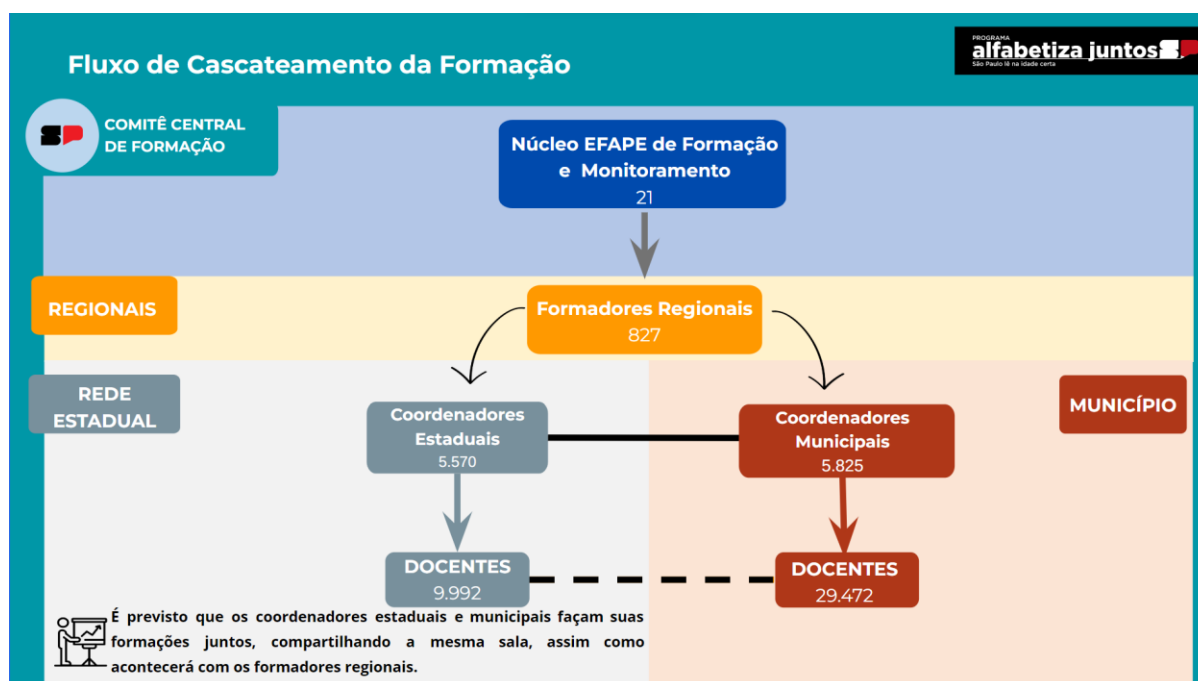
Fluxo de Cascateamento da Formação

PROGRAMA
alfabetiza juntos SP
São Paulo lê na idade certa

SP COMITÊ CENTRAL DE FORMAÇÃO

Núcleo EFAPE de Formação e Monitoramento
21

REGIONAIS

Formadores Regionais
827

REDE ESTADUAL

Coordenadores Estaduais
5.570

Coordenadores Municipais
5.825

MUNICÍPIO

DOCENTES
9.992

DOCENTES
29.472

É previsto que os coordenadores estaduais e municipais façam suas formações juntos, compartilhando a mesma sala, assim como acontecerá com os formadores regionais.